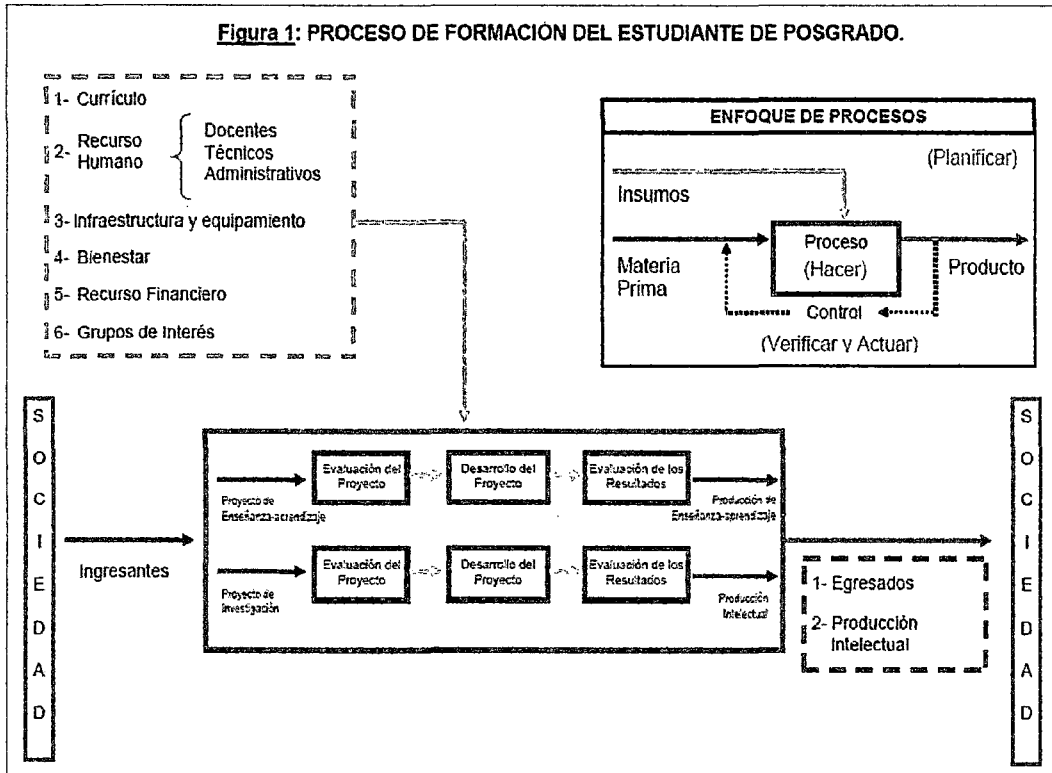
Figura 1: PROCESO DE FORMACIÓN DEL ESTUDIANTE DE POSGRADO.

1- Currículo

2- Recurso Humano { Docentes Técnicos Administrativos

3- Infraestructura y equipamiento

4- Bienestar

5- Recurso Financiero

6- Grupos de Interés

ENFOQUE DE PROCESOS

(Planificar)

Insumos

Materia Prima

Proceso (Hacer)

Producto

Control

(Verificar y Actuar)

S O C I E D A D

Ingresantes

Proyecto de Enseñanza-aprendizaje

Evaluación del Proyecto

Desarrollo del Proyecto

Evaluación de los Resultados

Producción de Enseñanza-aprendizaje

Proyecto de Investigación

Evaluación del Proyecto

Desarrollo del Proyecto

Evaluación de los Resultados

Producción Intelectual

1- Egresados

2- Producción Intelectual

S O C I E D A D